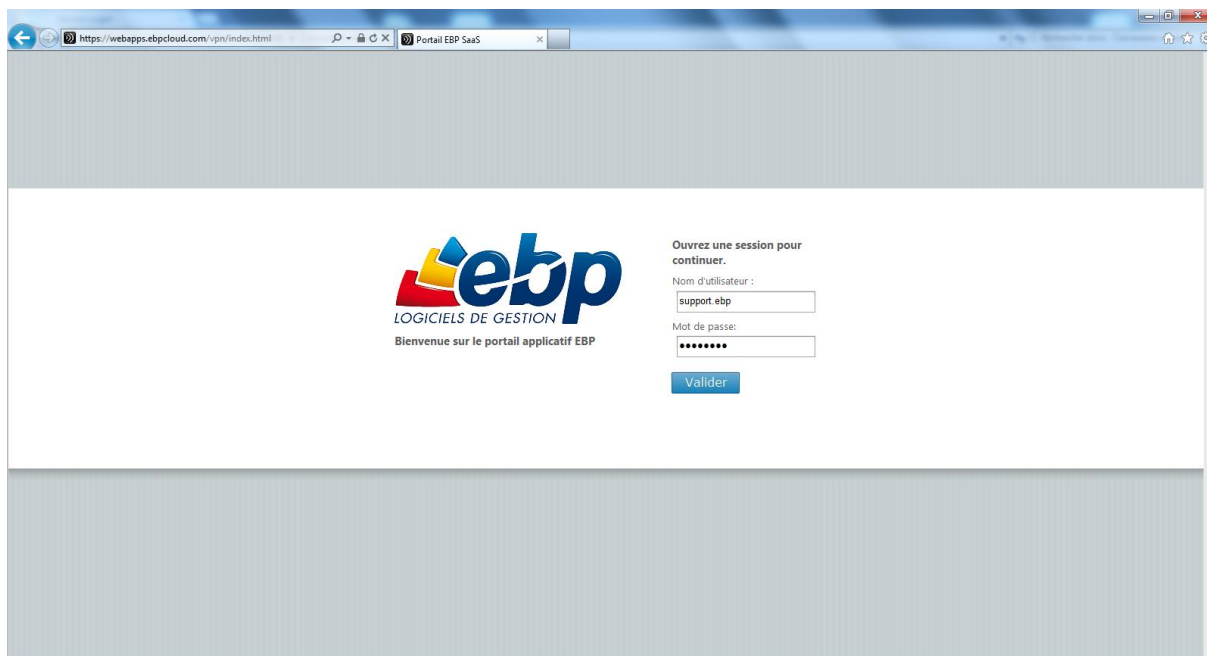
https://webapps.ebpcloud.com/vpn/index.html

Portail EBP SaaS

ebp
LOGICIELS DE GESTION
Bienvenue sur le portail applicatif EBP

Ouvrez une session pour continuer.

Nom d'utilisateur :
support.ebp

Mot de passe:
••••••••

Valider